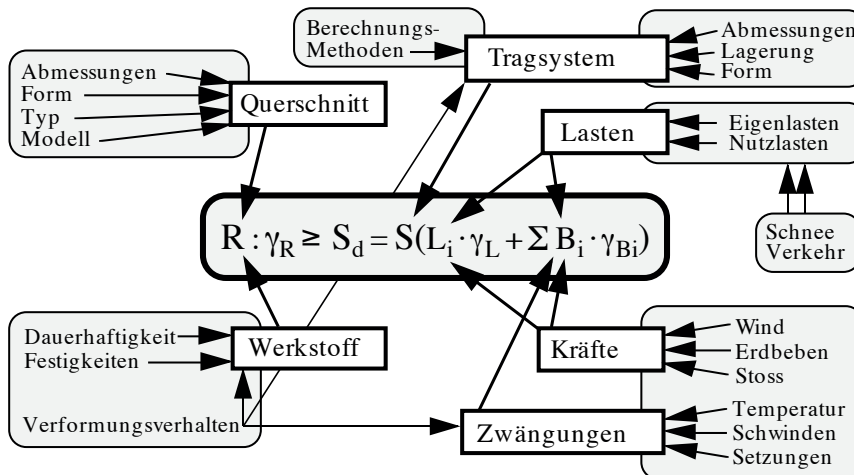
Berechnungs-Methoden

Tragsystem

Abmessungen
Lagerung
Form

Abmessungen
Form
Typ
Modell

Querschnitt

Lasten

Eigenlasten
Nutzlasten

$R : \gamma_R \geq S_d = S(L_i \cdot \gamma_L + \Sigma B_i \cdot \gamma_{Bi})$

Schnee
Verkehr

Dauerhaftigkeit
Festigkeiten

Werkstoff

Kräfte

Wind
Erdbeben
Stoss

Verformungsverhalten

Zwängungen

Temperatur
Schwinden
Setzungen